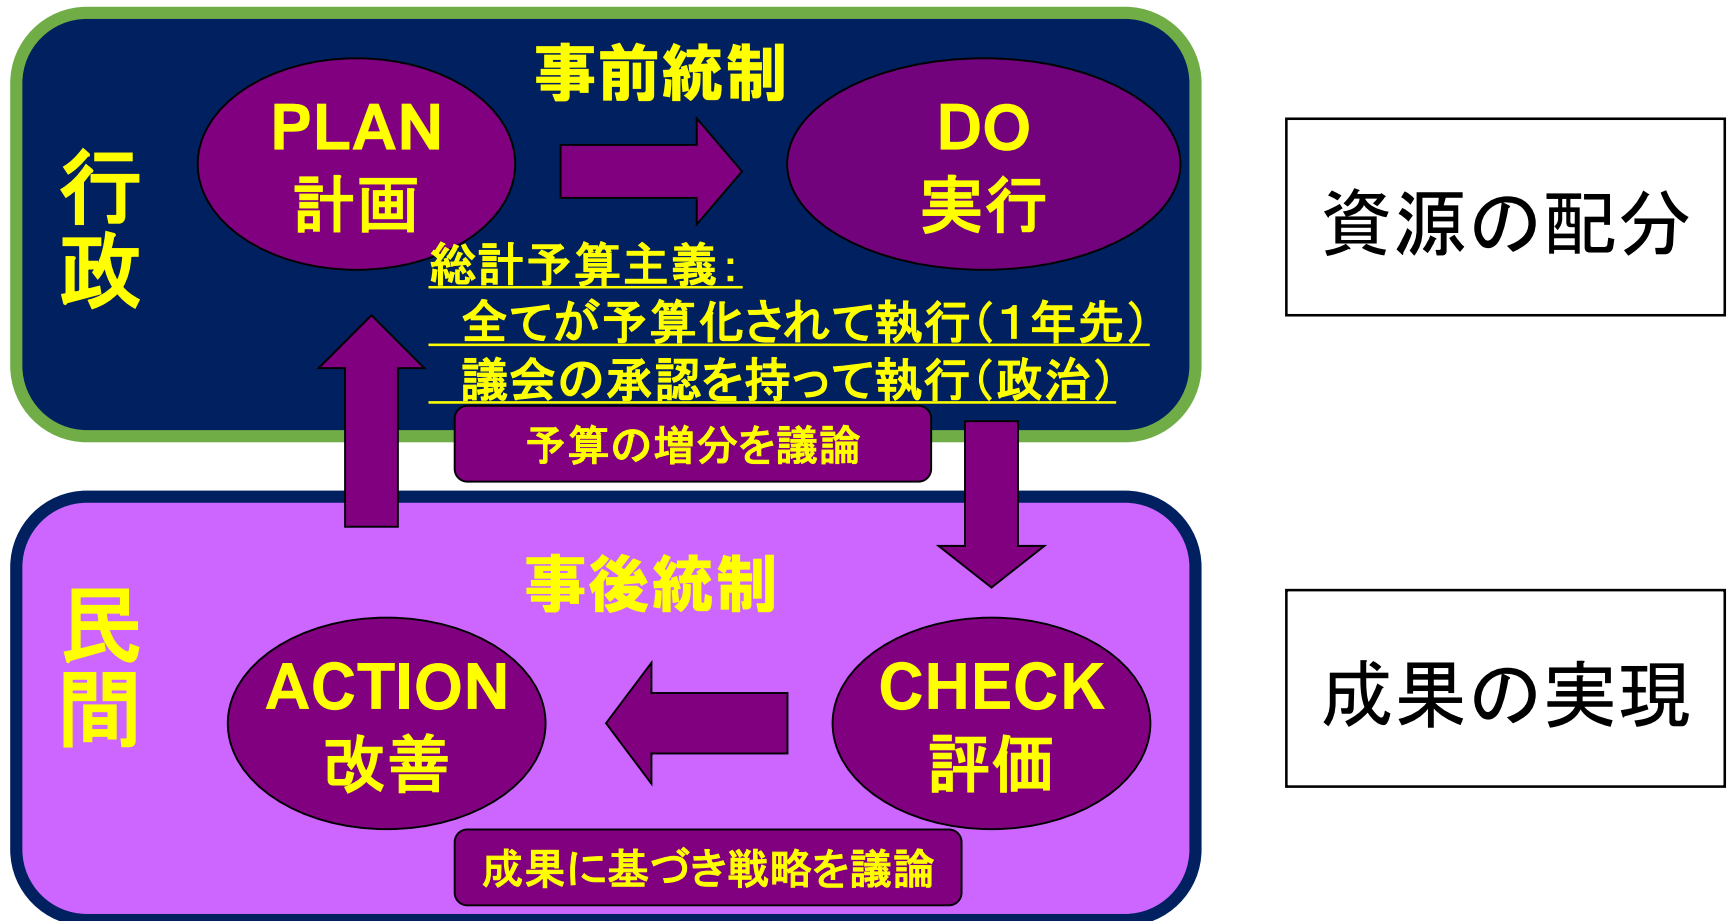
行政

事前統制

PLAN
計画

DO
実行

総計予算主義：
全てが予算化されて執行（1年先）
議会の承認を持って執行（政治）

予算の増分を議論

資源の配分

民間

事後統制

ACTION
改善

CHECK
評価

成果に基づき戦略を議論

成果の実現